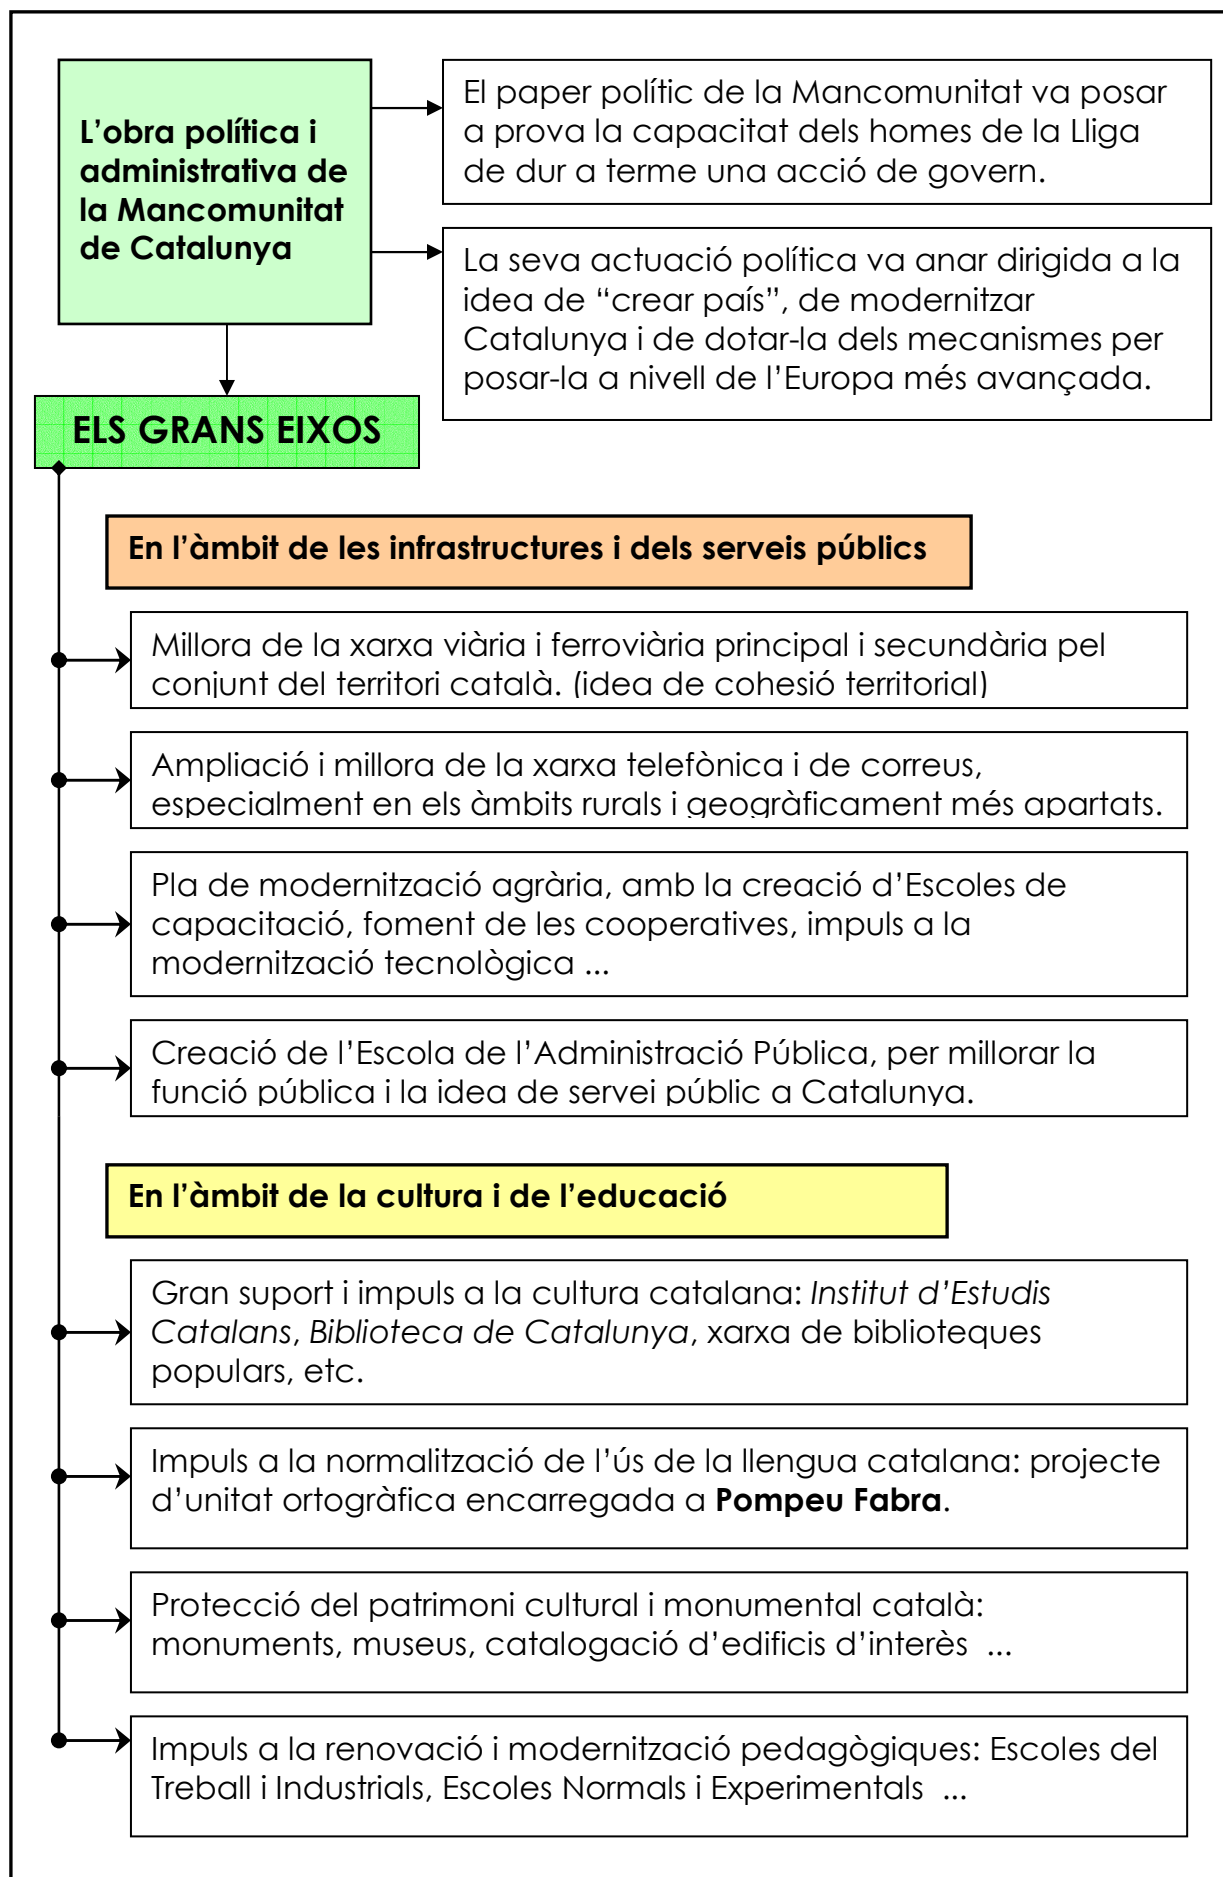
L'obra política i administrativa de la Mancomunitat de Catalunya

El paper polític de la Mancomunitat va posar a prova la capacitat dels homes de la Lliga de dur a terme una acció de govern.

La seva actuació política va anar dirigida a la idea de "crear país", de modernitzar Catalunya i de dotar-la dels mecanismes per posar-la a nivell de l'Europa més avançada.

ELS GRANS EIXOS

En l'àmbit de les infrastructures i dels serveis públics

Millora de la xarxa viària i ferroviària principal i secundària pel conjunt del territori català. (idea de cohesió territorial)

Ampliació i millora de la xarxa telefònica i de correus, especialment en els àmbits rurals i geogràficament més apartats.

Pla de modernització agrària, amb la creació d'Escoles de capacitació, foment de les cooperatives, impuls a la modernització tecnològica ...

Creació de l'Escola de l'Administració Pública, per millorar la funció pública i la idea de servei públic a Catalunya.

En l'àmbit de la cultura i de l'educació

Gran suport i impuls a la cultura catalana: *Institut d'Estudis Catalans*, *Biblioteca de Catalunya*, xarxa de biblioteques populars, etc.

Impuls a la normalització de l'ús de la llengua catalana: projecte d'unitat ortogràfica encarregada a **Pompeu Fabra**.

Protecció del patrimoni cultural i monumental català: monuments, museus, catalogació d'edificis d'interès ...

Impuls a la renovació i modernització pedagògiques: Escoles del Treball i Industrials, Escoles Normals i Experimentals ...